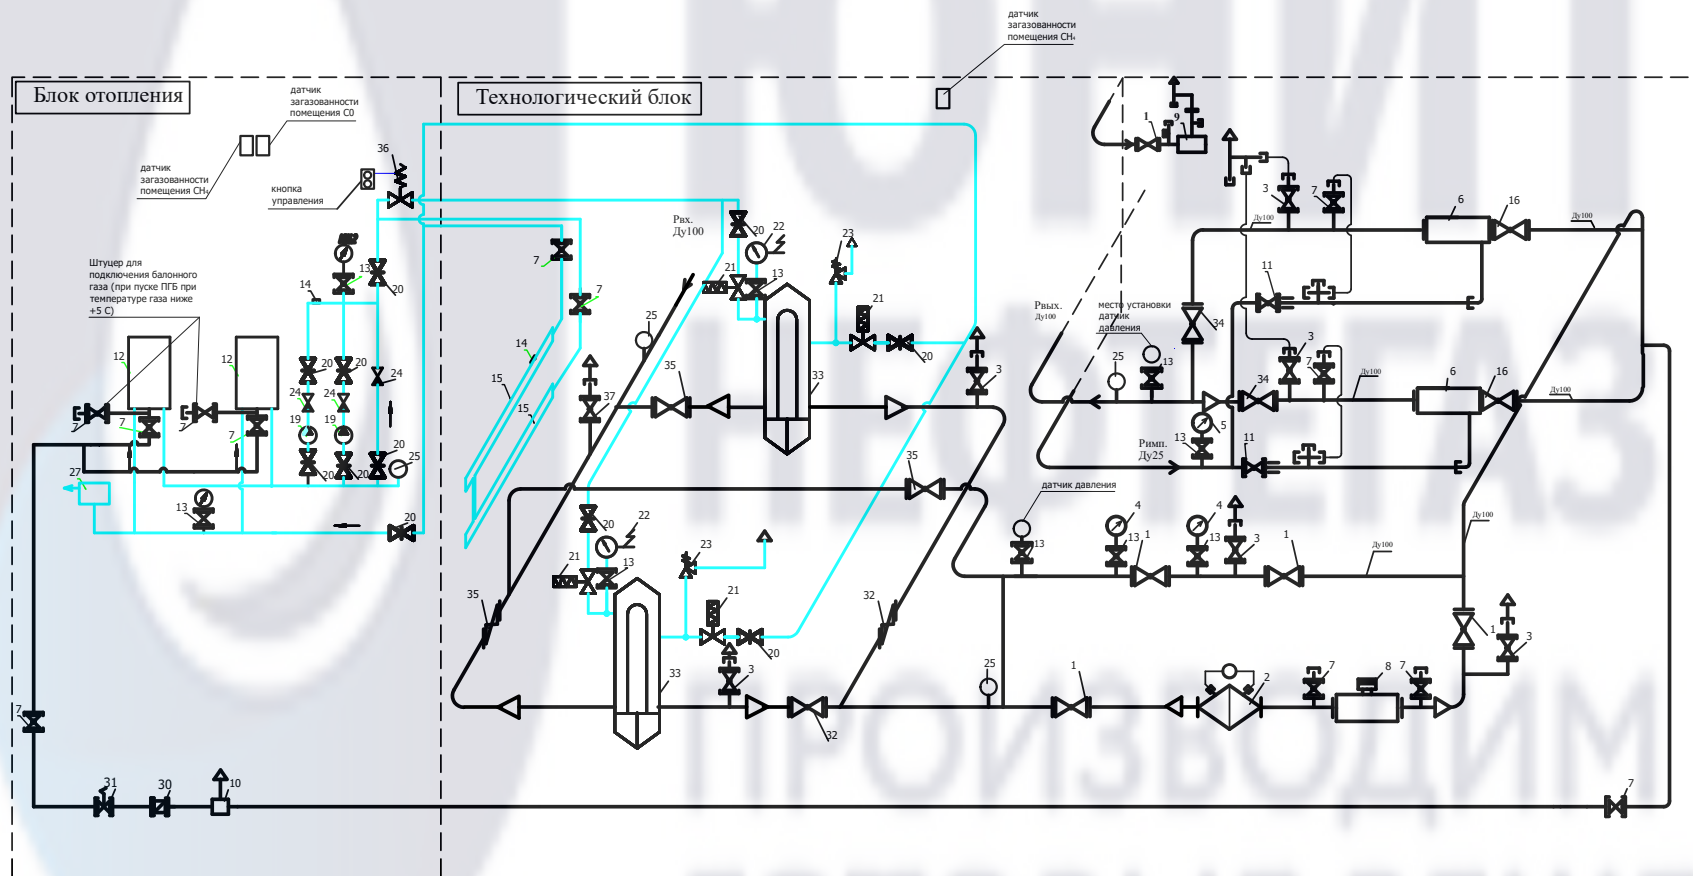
датчик загазованности помещения $CH_4$

Блок отопления

датчик загазованности помещения СО

Технологический блок

датчик загазованности помещения $CH_4$

кнопка управления

36

Штуцер для подключения балонного газа (при пуске ПГБ при температуре газа ниже +5 С)

12 12 7 7 7 7 27 13

14 20 20 20 24 24 24 19 19 20 20 20 25 13 20

Рвх. Ду100

7 7 14 15 15 25 37 35 20 22 21 13 23 21 20 33 3

35 20 22 21 13 23 21 20 33 3 35 32 32

1 9 3 7 6 16 Ду100 Ду100 11 Рвых. Ду100 место установки датчик давления 34 25 13 3 7 34 Ду100 6 16 Ду100 5 Римп. Ду25 13 11

датчик давления 4 4 13 13 1 13 3 1 Ду100 Ду100 1 3

25 1 2 7 8 7

7 31 30 10 7

ПРОИЗВОДИМ